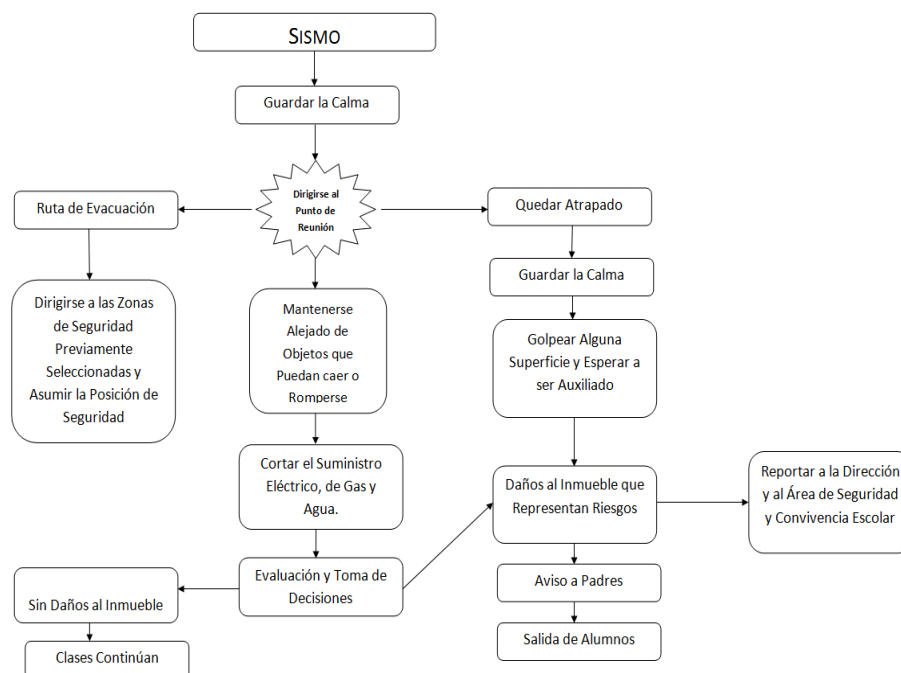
SISMO

Guardar la Calma

Dirigirse al Punto de Reunión

Ruta de Evacuación

Dirigirse a las Zonas de Seguridad Previamente Seleccionadas y Asumir la Posición de Seguridad

Mantenerse Alejado de Objetos que Puedan caer o Romperse

Cortar el Suministro Eléctrico, de Gas y Agua.

Evaluación y Toma de Decisiones

Sin Daños al Inmueble

Clases Continúan

Quedar Atrapado

Guardar la Calma

Golpear Alguna Superficie y Esperar a ser Auxiliado

Daños al Inmueble que Representan Riesgos

Reportar a la Dirección y al Área de Seguridad y Convivencia Escolar

Aviso a Padres

Salida de Alumnos